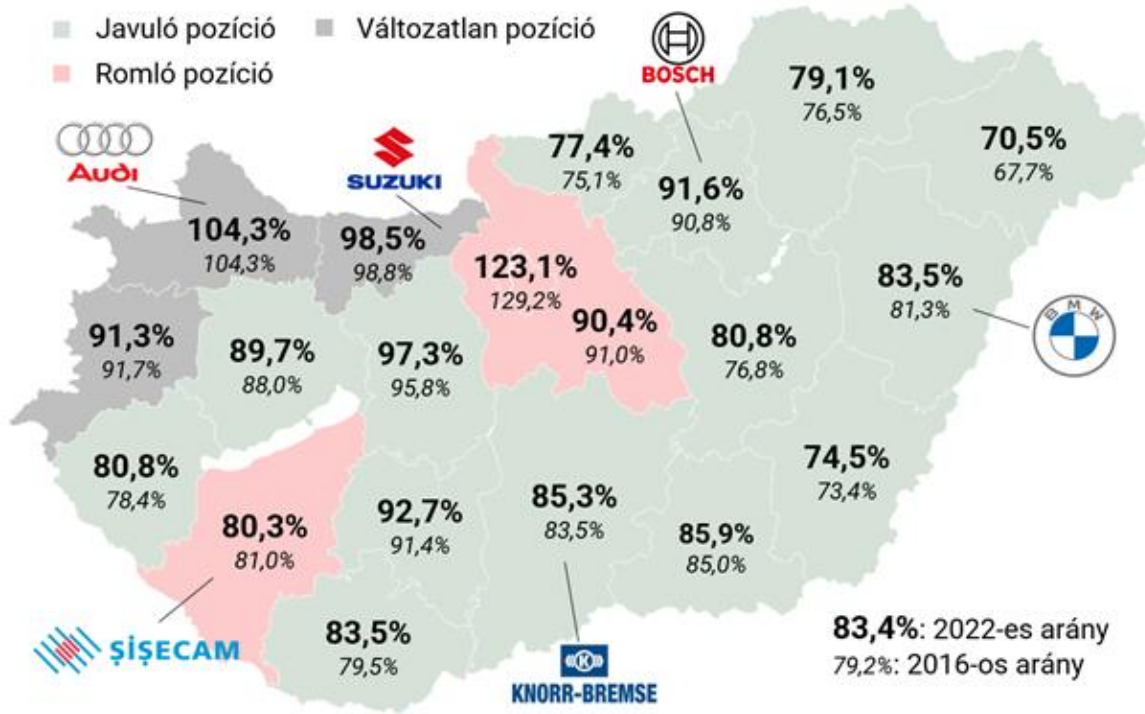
Javuló pozíció
Változatlan pozíció
Romló pozíció

BOSCH
Audi
SUZUKI

79,1%
76,5%

70,5%
67,7%

77,4%
75,1%

91,6%
90,8%

104,3%
104,3%

98,5%
98,8%

123,1%
129,2%

83,5%
81,3%

BMW

91,3%
91,7%

89,7%
88,0%

97,3%
95,8%

90,4%
91,0%

80,8%
76,8%

80,8%
78,4%

74,5%
73,4%

80,3%
81,0%

92,7%
91,4%

85,3%
83,5%

85,9%
85,0%

ŞIŞECAM

83,5%
79,5%

KNORR-BREMSE

83,4%: 2022-es arány
79,2%: 2016-os arány